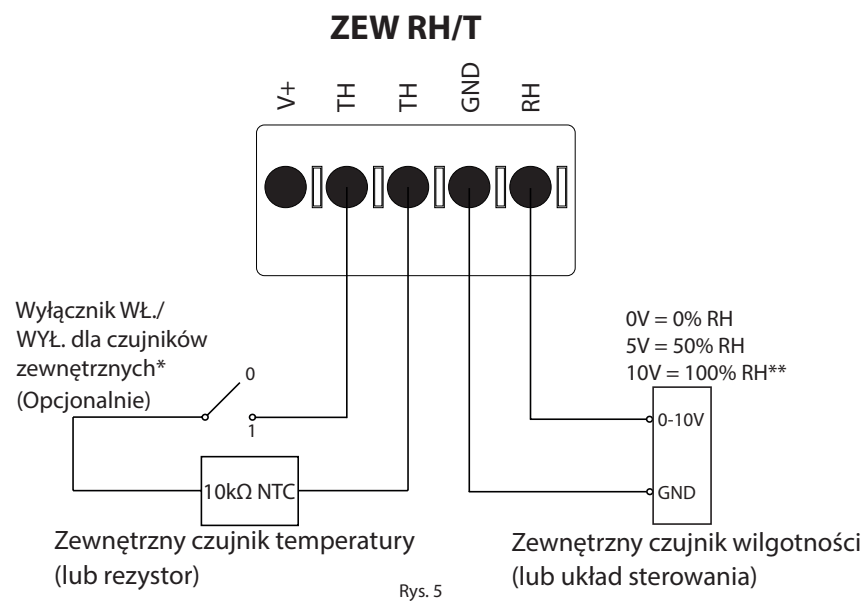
ZEW RH/T

V+
TH
TH
GND
RH

Wyłącznik WŁ./ WYŁ. dla czujników zewnętrznych* (Opcjonalnie)

0
1

0V = 0% RH
5V = 50% RH
10V = 100% RH**

0-10V
GND

10kΩ NTC

Zewnętrzny czujnik temperatury (lub rezystor)

Zewnętrzny czujnik wilgotności (lub układ sterowania)

Rys. 5